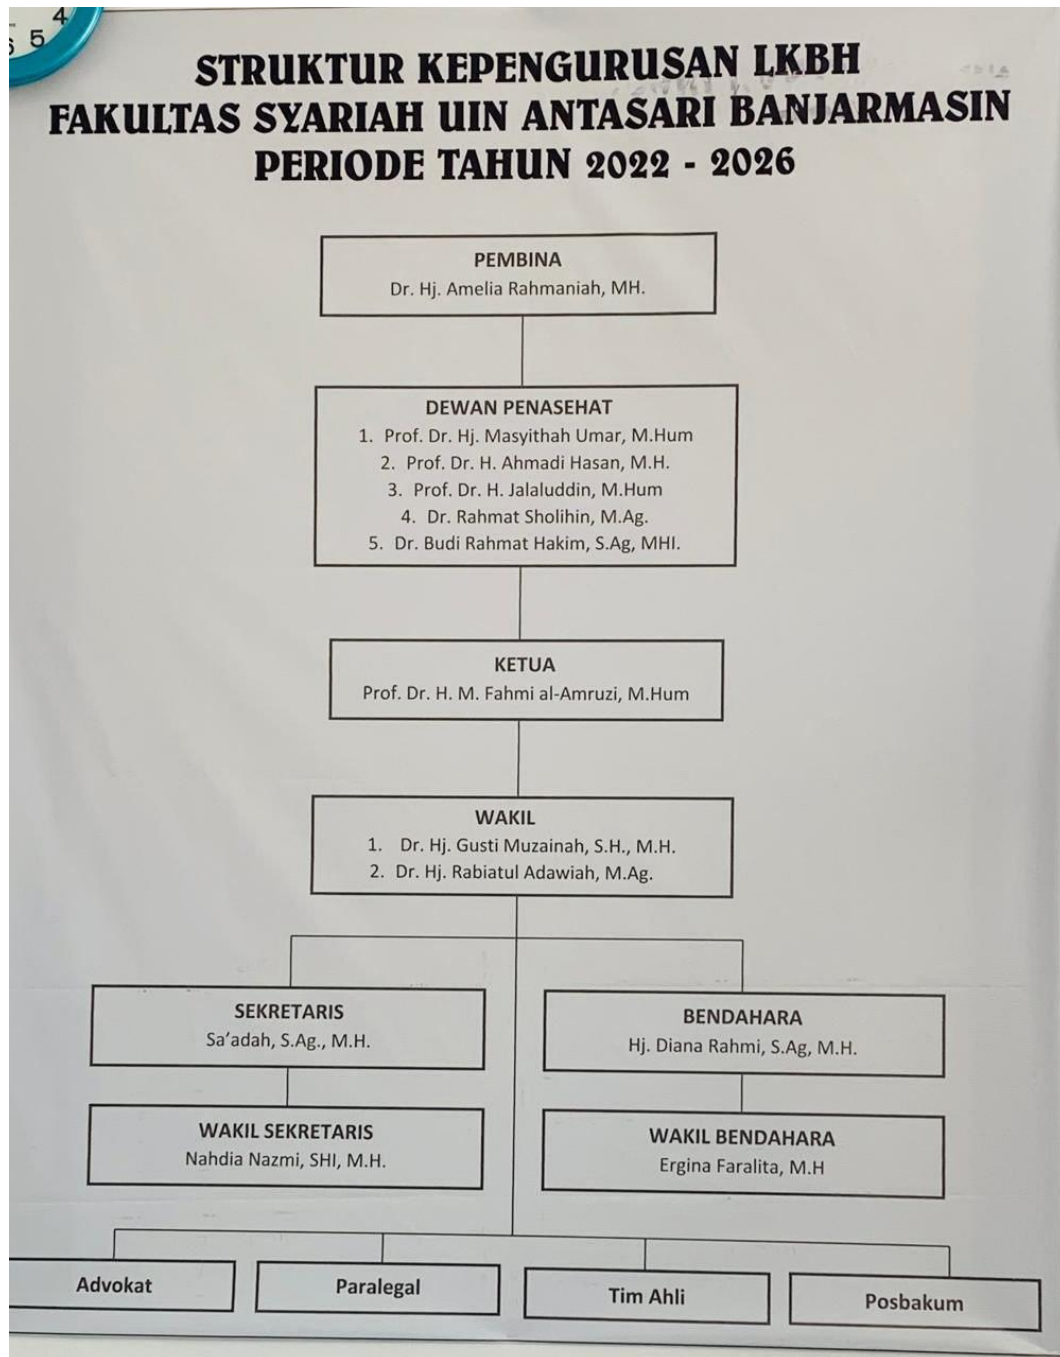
5 4

STRUKTUR KEPENGURUSAN LKBH
FAKULTAS SYARIAH UIN ANTASARI BANJARMASIN
PERIODE TAHUN 2022 - 2026

PEMBINA
Dr. Hj. Amelia Rahmaniah, MH.

DEWAN PENASEHAT
1. Prof. Dr. Hj. Masyithah Umar, M.Hum
2. Prof. Dr. H. Ahmadi Hasan, M.H.
3. Prof. Dr. H. Jalaluddin, M.Hum
4. Dr. Rahmat Sholihin, M.Ag.
5. Dr. Budi Rahmat Hakim, S.Ag, MHI.

KETUA
Prof. Dr. H. M. Fahmi al-Amruzi, M.Hum

WAKIL
1. Dr. Hj. Gusti Muzainah, S.H., M.H.
2. Dr. Hj. Rabiatul Adawiah, M.Ag.

SEKRETARIS
Sa'adah, S.Ag., M.H.

BENDAHARA
Hj. Diana Rahmi, S.Ag, M.H.

WAKIL SEKRETARIS
Nahdia Nazmi, SHI, M.H.

WAKIL BENDAHARA
Ergina Faralita, M.H

Advokat

Paralegal

Tim Ahli

Posbakum